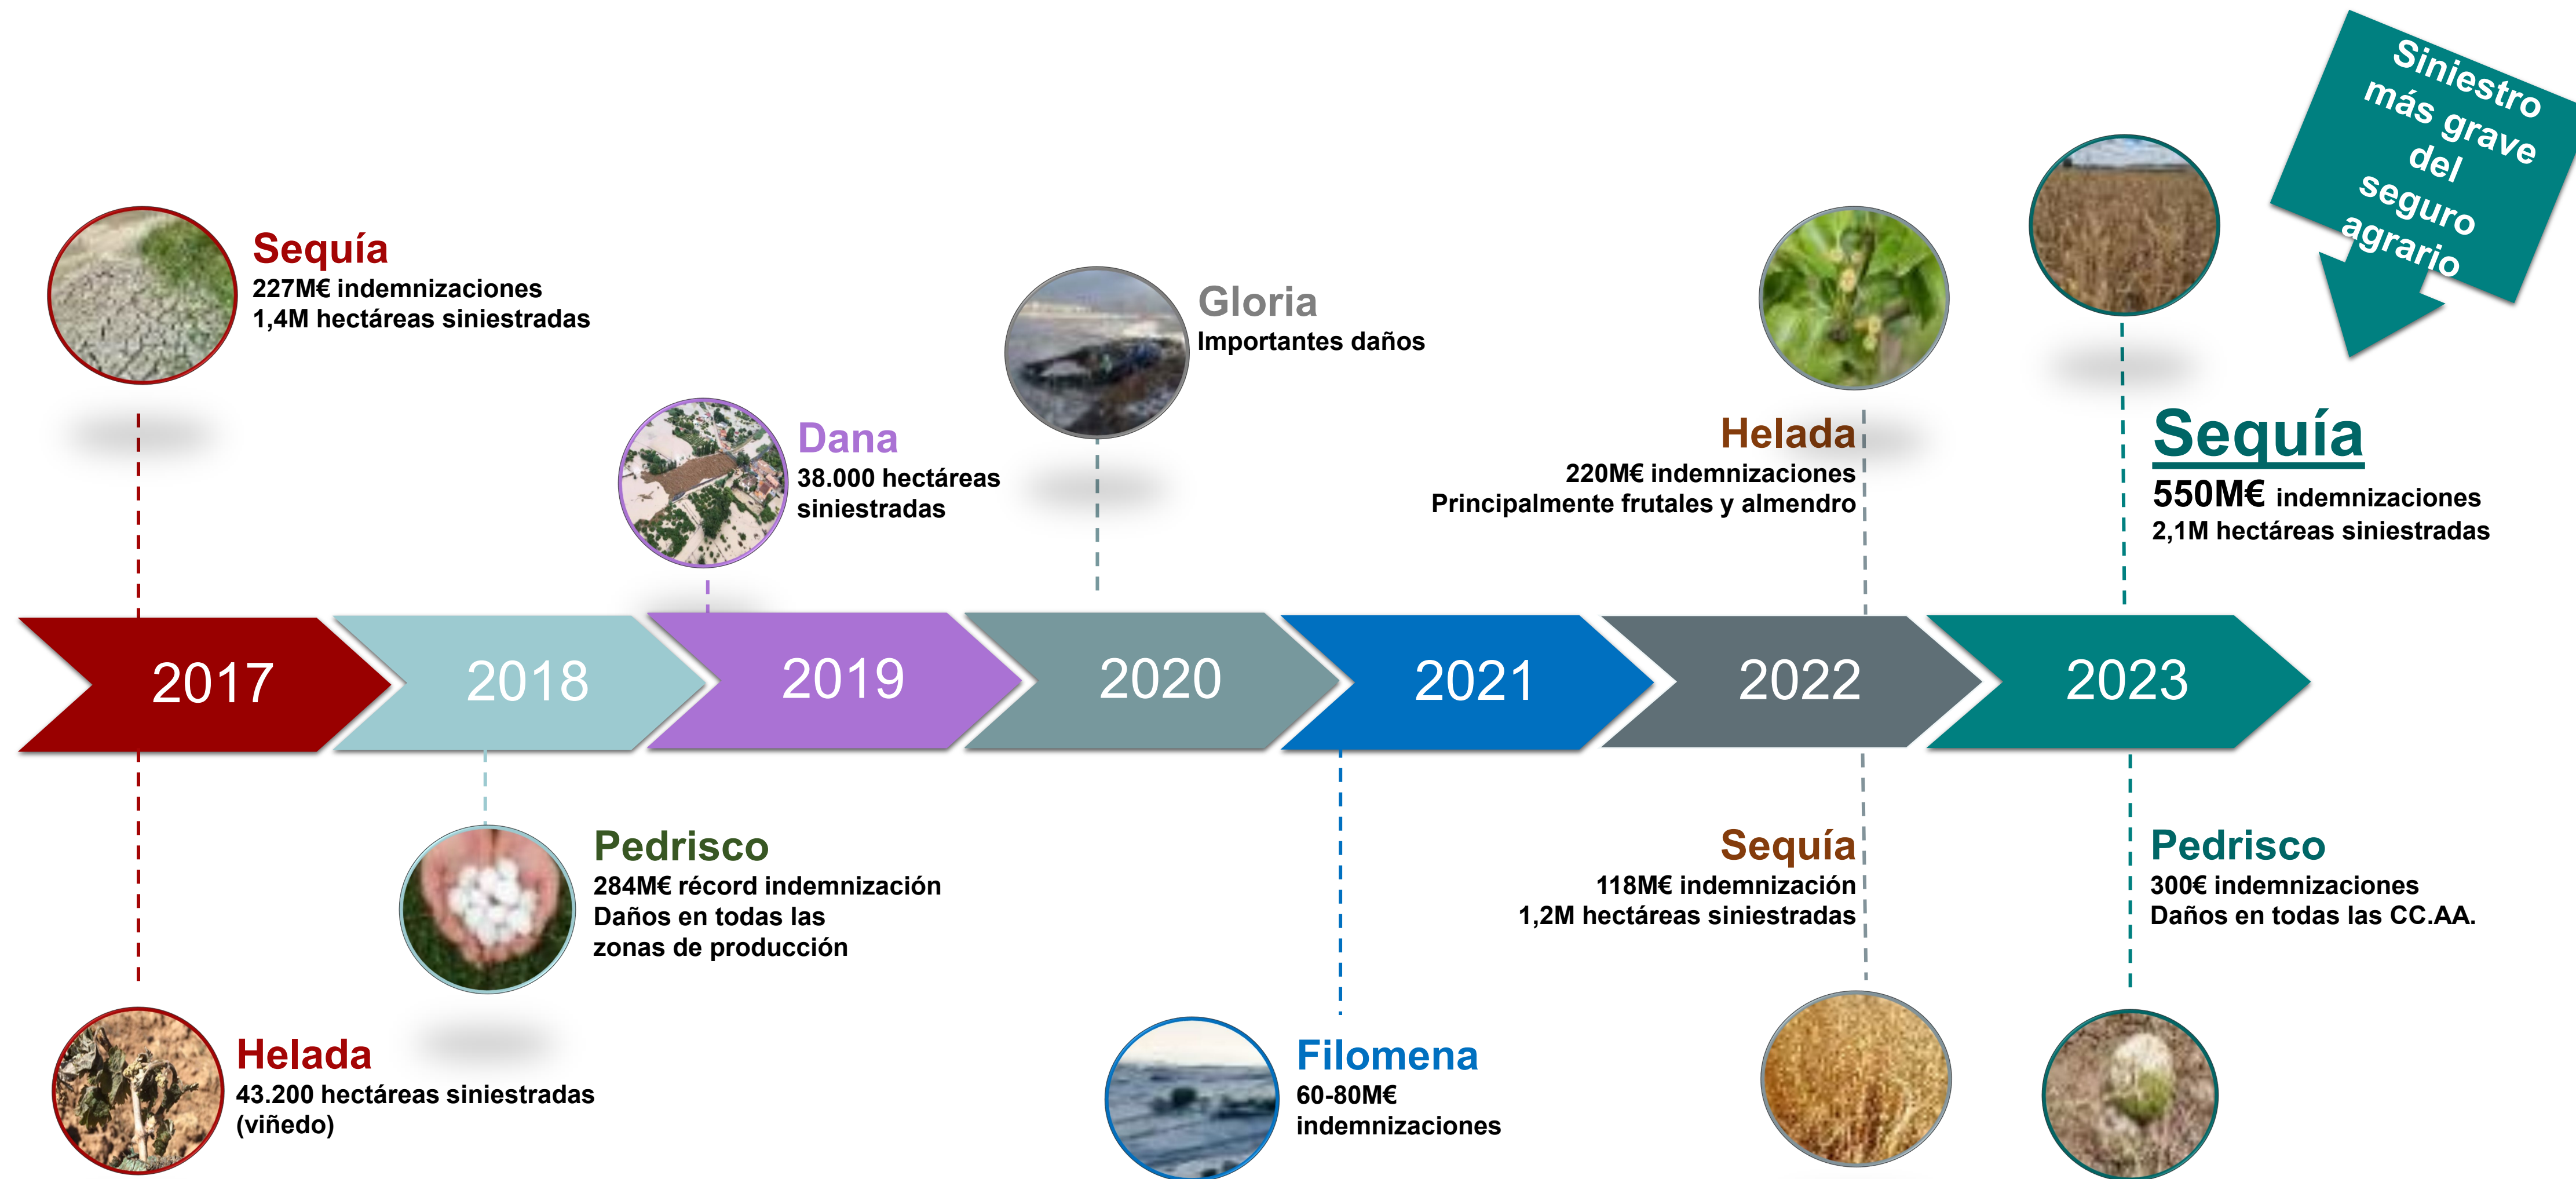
Siniestro más grave del seguro agrario

Sequía
227M€ indemnizaciones
1,4M hectáreas siniestradas

Dana
38.000 hectáreas siniestradas

Gloria
Importantes daños

Helada
220M€ indemnizaciones
Principalmente frutales y almendro

Sequía
550M€ indemnizaciones
2,1M hectáreas siniestradas

2017

2018

2019

2020

2021

2022

2023

Pedrisco
284M€ récord indemnización
Daños en todas las zonas de producción

Sequía
118M€ indemnización
1,2M hectáreas siniestradas

Pedrisco
300€ indemnizaciones
Daños en todas las CC.AA.

Helada
43.200 hectáreas siniestradas (viñedo)

Filomena
60-80M€ indemnizaciones